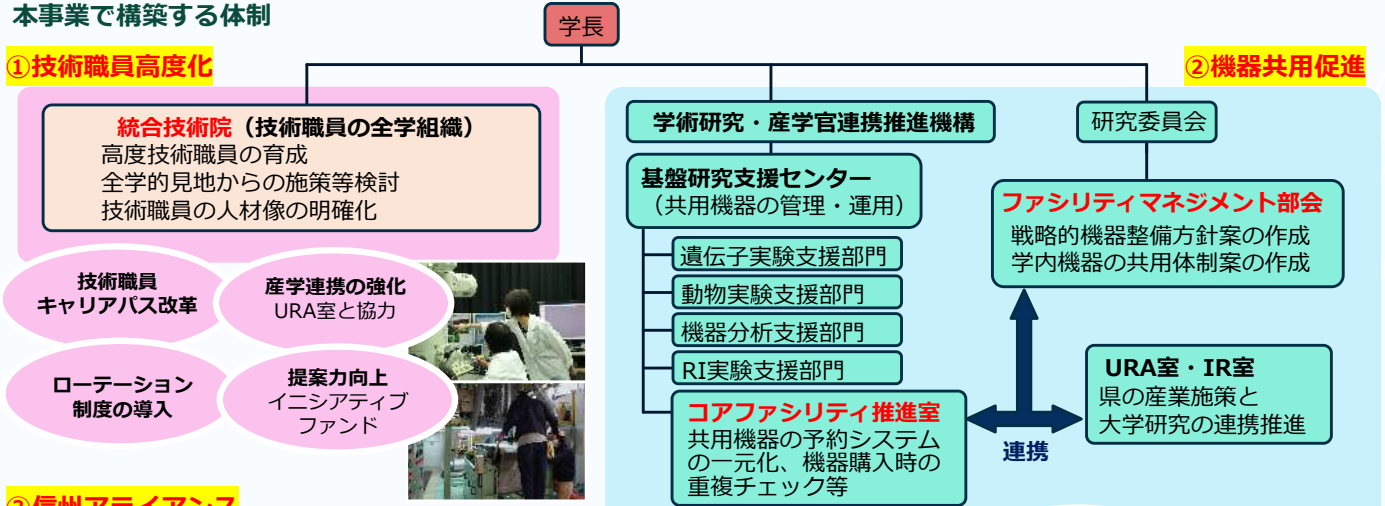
本事業で構築する体制

学長

①技術職員高度化

統合技術院（技術職員の全学組織）
高度技術職員の育成
全学的見地からの施策等検討
技術職員の人材像の明確化

技術職員
キャリアパス改革

産学連携の強化
URA室と協力

ローテーション
制度の導入

提案力向上
イニシアティブ
ファンド

②機器共用促進

学術研究・産学官連携推進機構

研究委員会

基盤研究支援センター
（共用機器の管理・運用）

遺伝子実験支援部門
動物実験支援部門
機器分析支援部門
RI実験支援部門

コアファシリティ推進室
共用機器の予約システムの一元化、機器購入時の重複チェック等

ファシリティマネジメント部会
戦略的機器整備方針案の作成
学内機器の共用体制案の作成

URA室・IR室
県の産業施策と
大学研究の連携推進

連携

③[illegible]